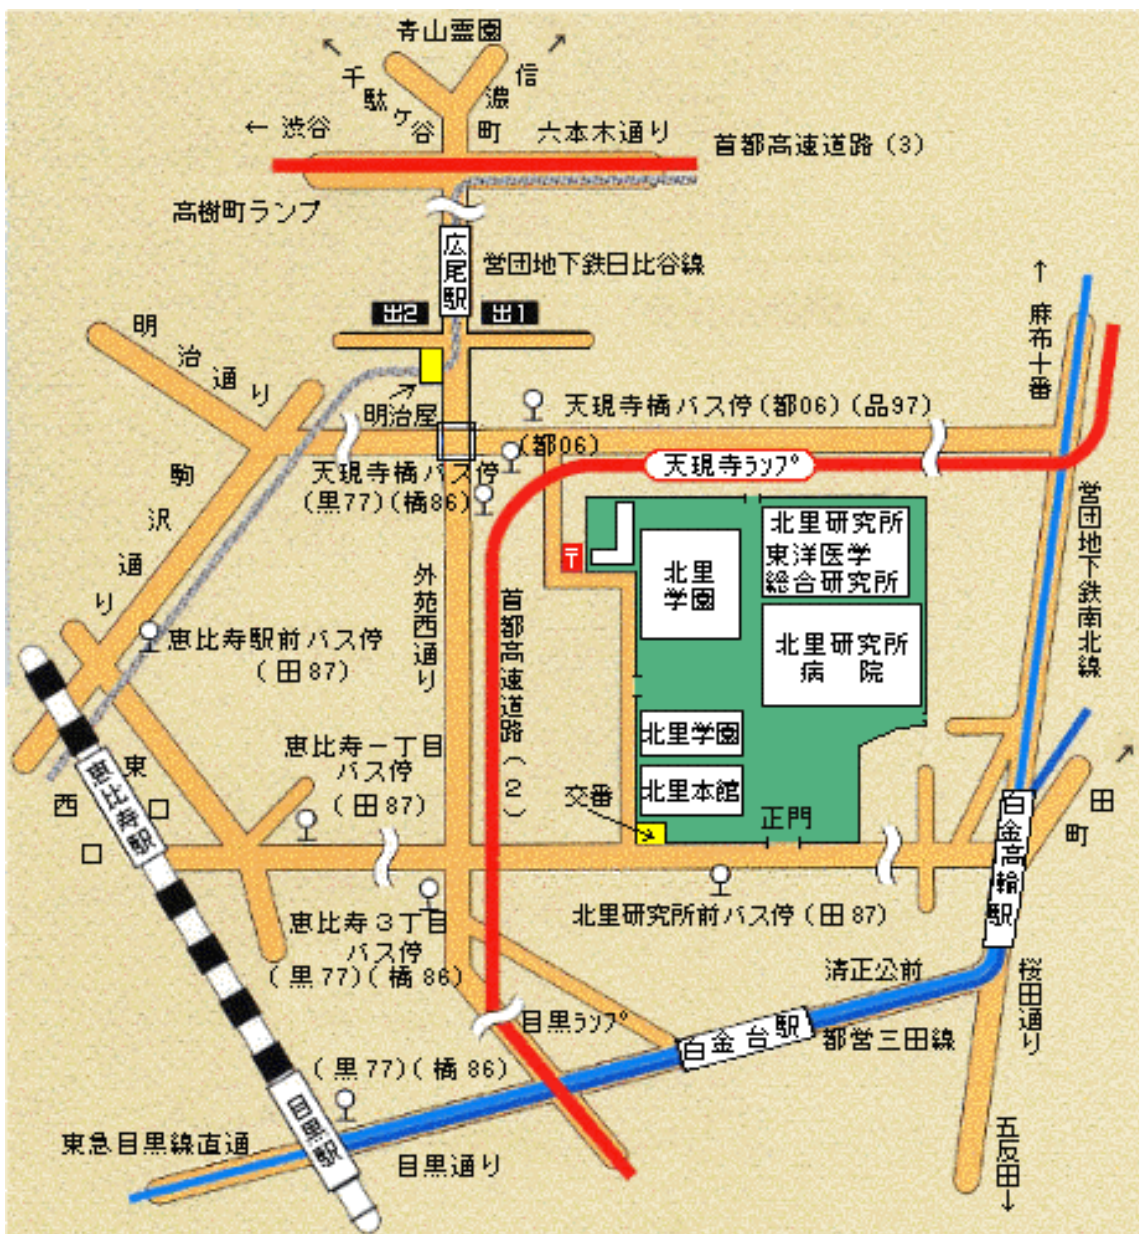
青山霊園
千駄ヶ谷
信濃町
← 渋谷
六本木通り
首都高速道路（3）
高樹町ランプ
広尾駅
営団地下鉄日比谷線
出2
出1
明治通り
明治屋
天現寺橋バス停（都06）（品97）
（都06）
天現寺ランプ
天現寺橋バス停（黒77）（橋86）
麻布十番
↑
営団地下鉄南北線
駒沢通り
外苑西通り
首都高速道路（2）
〒
北里学園
北里研究所 東洋医学総合研究所
北里研究所 病院
恵比寿駅前バス停（田87）
北里学園
北里本館
恵比寿駅
東口
西口
恵比寿一丁目バス停（田87）
交番
正門
白金高輪駅
田町
北里研究所前バス停（田87）
恵比寿３丁目バス停（黒77）（橋86）
清正公前
桜田通り
目黒ランプ
白金台駅
都営三田線
（黒77）（橋86）
目黒駅
東急目黒線直通
目黒通り
五反田
↓